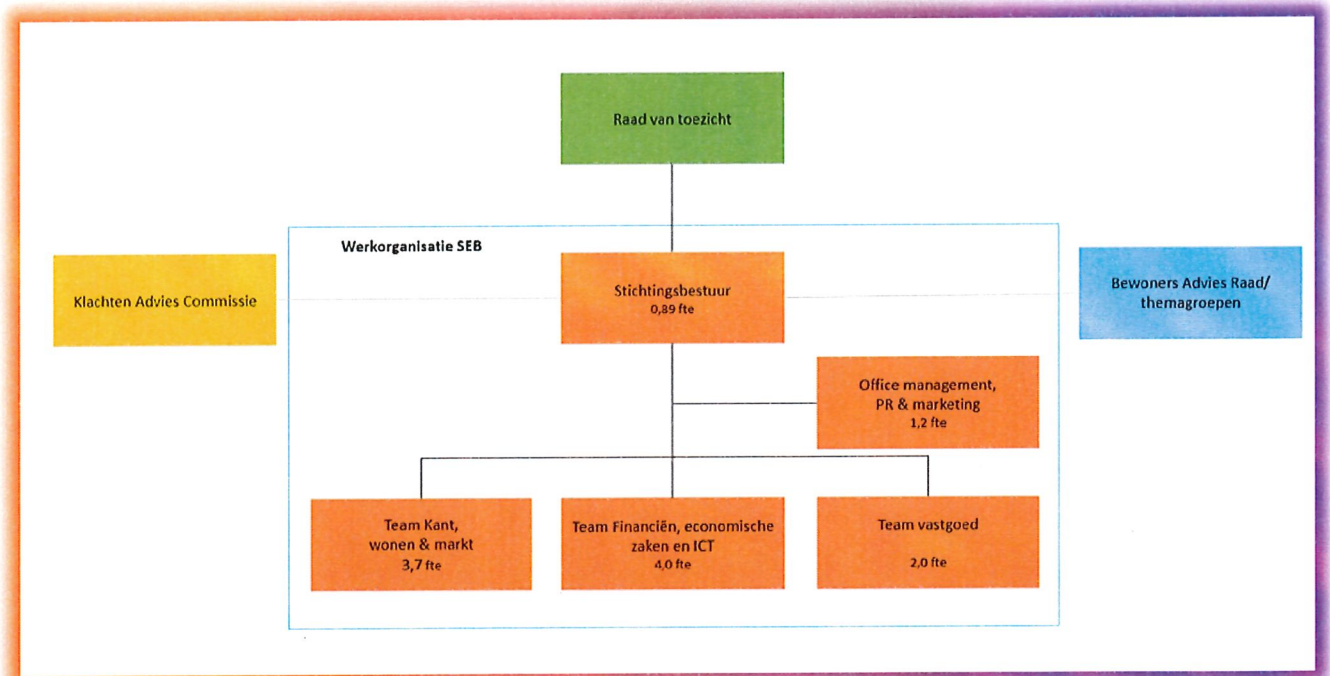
Raad van toezicht

Werkorganisatie SEB

Klachten Advies Commissie

Stichtingsbestuur
0,89 fte

Bewoners Advies Raad/ themagroepen

Office management, PR & marketing
1,2 fte

Team Kant, wonen & markt
3,7 fte

Team Financiën, economische zaken en ICT
4,0 fte

Team vastgoed
2,0 fte